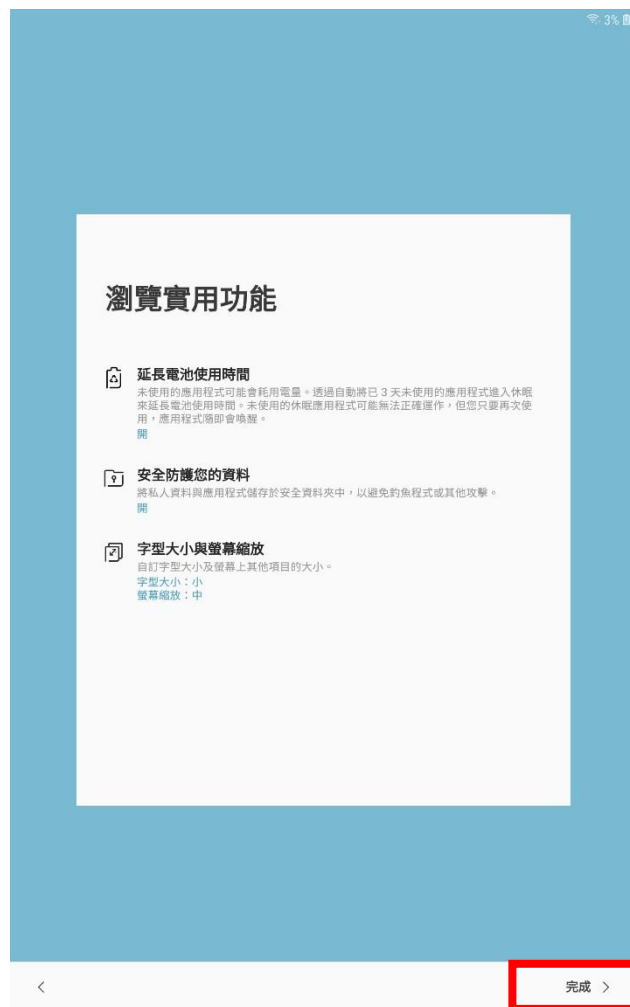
3%

瀏覽實用功能

延長電池使用時間
未使用的應用程式可能會耗用電量。透過自動將已 3 天未使用的應用程式進入休眠來延長電池使用時間。未使用的休眠應用程式可能無法正確運作，但您只要再次使用，應用程式隨即會喚醒。
開

安全防護您的資料
將私人資料與應用程式儲存於安全資料夾中，以避免釣魚程式或其他攻擊。
開

字型大小與螢幕縮放
自訂字型大小及螢幕上其他項目的大小。
字型大小：小
螢幕縮放：中

<

完成 >